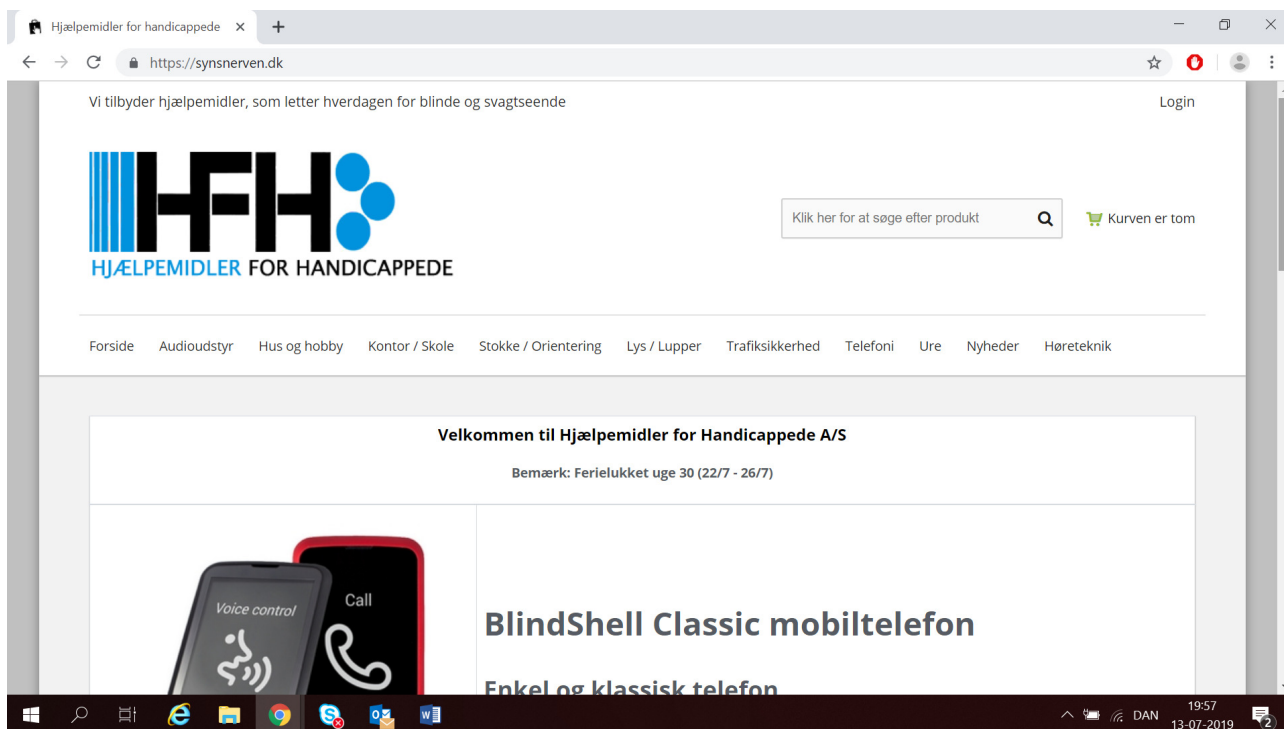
Hjælpemidler for handicappede ×
+
https://synsnerven.dk

Vi tilbyder hjælpemidler, som letter hverdagen for blinde og svagtseende

Login

HFH
HJÆLPEMIDLER FOR HANDICAPPEDE

Klik her for at søge efter produkt

Kurven er tom

Forside Audioudstyr Hus og hobby Kontor / Skole Stokke / Orientering Lys / Lupper Trafiksikkerhed Telefoni Ure Nyheder Høreteknik

Velkommen til Hjælpemidler for Handicappede A/S

Bemærk: Ferielukket uge 30 (22/7 - 26/7)

Voice control
Call

BlindShell Classic mobiltelefon

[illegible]

DAN 19:57 13-07-2019 2